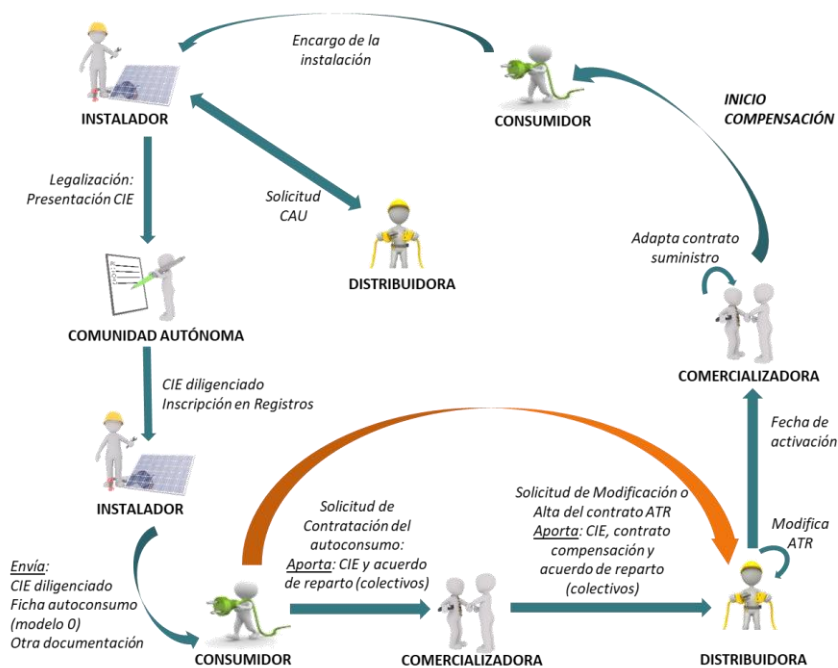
Encargo de la instalación

INSTALADOR

CONSUMIDOR

INICIO COMPENSACIÓN

Legalización: Presentación CIE

Solicitud CAU

DISTRIBUIDORA

Adapta contrato suministro

COMUNIDAD AUTÓNOMA

CIE diligenciado Inscripción en Registros

COMERCIALIZADORA

Fecha de activación

INSTALADOR

Solicitud de Contratación del autoconsumo: Aporta: CIE y acuerdo de reparto (colectivos)

Solicitud de Modificación o Alta del contrato ATR Aporta: CIE, contrato compensación y acuerdo de reparto (colectivos)

Modifica ATR

Envía: CIE diligenciado Ficha autoconsumo (modelo 0) Otra documentación

CONSUMIDOR

COMERCIALIZADORA

DISTRIBUIDORA